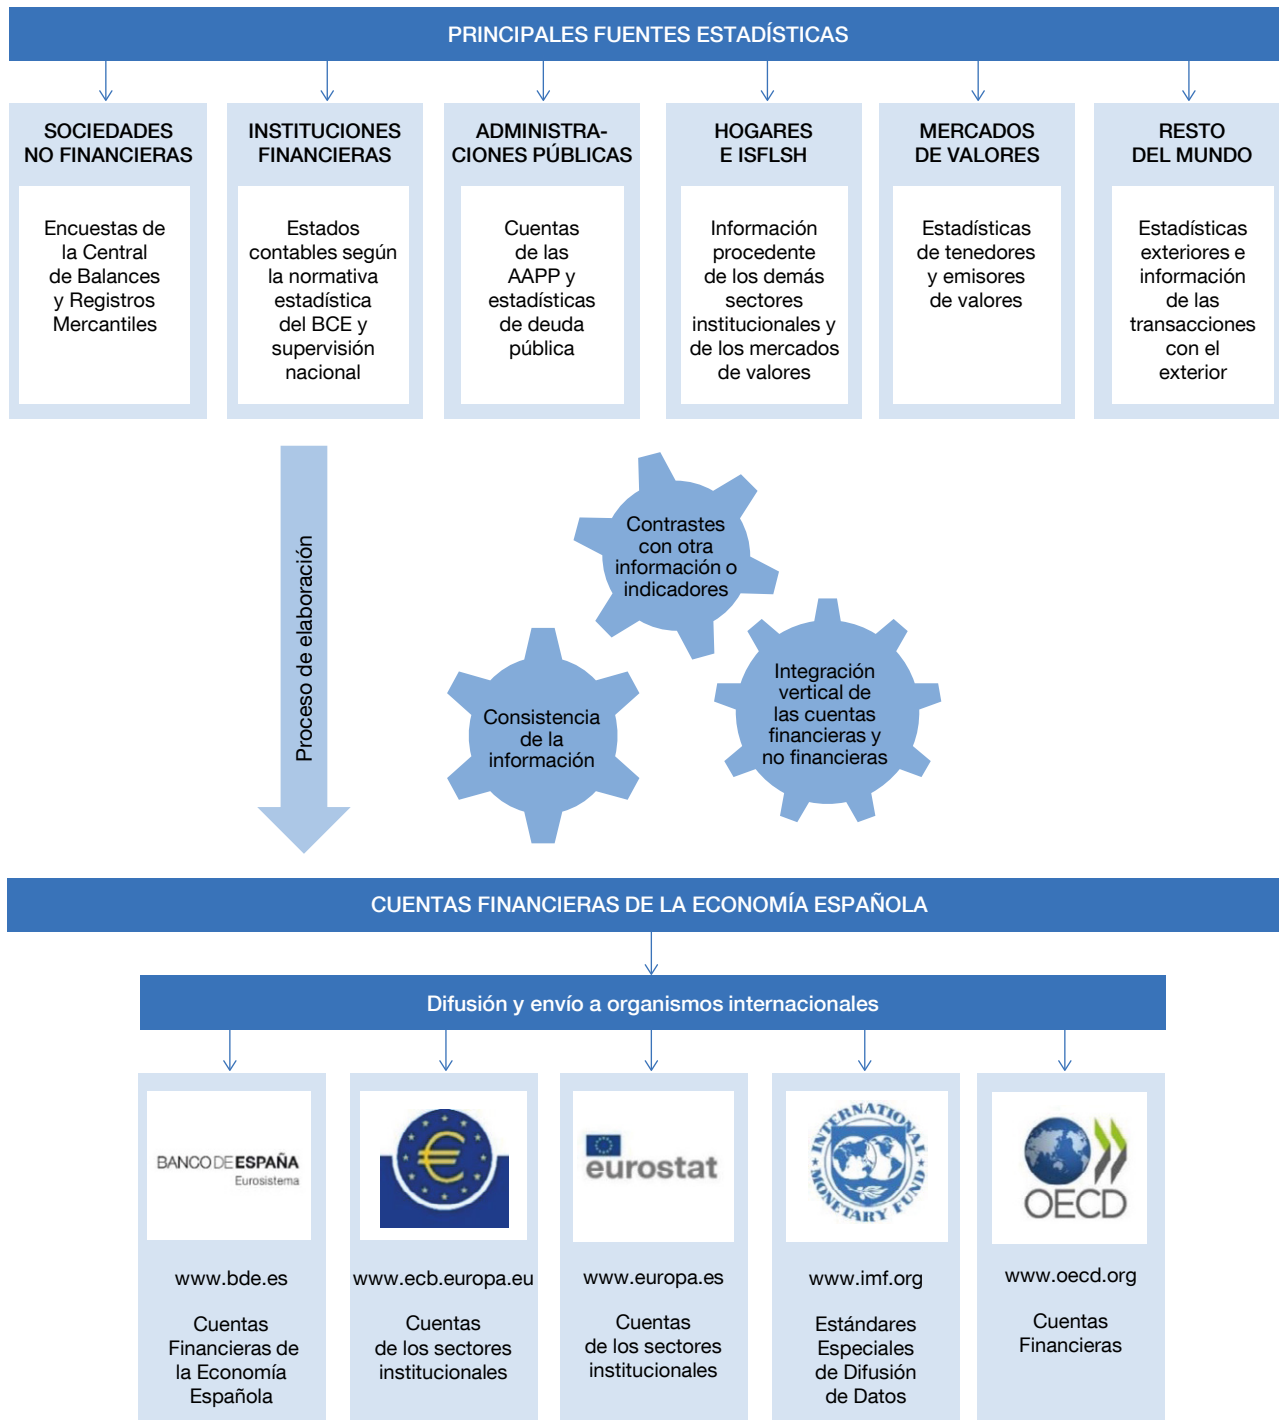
PRINCIPALES FUENTES ESTADÍSTICAS

SOCIEDADES NO FINANCIERAS

Encuestas de la Central de Balances y Registros Mercantiles

INSTITUCIONES FINANCIERAS

Estados contables según la normativa estadística del BCE y supervisión nacional

ADMINISTRACIONES PÚBLICAS

Cuentas de las AAPP y estadísticas de deuda pública

HOGARES E ISFLSH

Información procedente de los demás sectores institucionales y de los mercados de valores

MERCADOS DE VALORES

Estadísticas de tenedores y emisores de valores

RESTO DEL MUNDO

Estadísticas exteriores e información de las transacciones con el exterior

Proceso de elaboración

Contrastes con otra información o indicadores

Consistencia de la información

Integración vertical de las cuentas financieras y no financieras

CUENTAS FINANCIERAS DE LA ECONOMÍA ESPAÑOLA

Difusión y envío a organismos internacionales

BANCO DE ESPAÑA
Eurosistema

www.bde.es

Cuentas Financieras de la Economía Española

www.ecb.europa.eu

Cuentas de los sectores institucionales

eurostat

www.europa.es

Cuentas de los sectores institucionales

INTERNATIONAL MONETARY FUND

www.imf.org

Estándares Especiales de Difusión de Datos

OECD

www.oecd.org

Cuentas Financieras